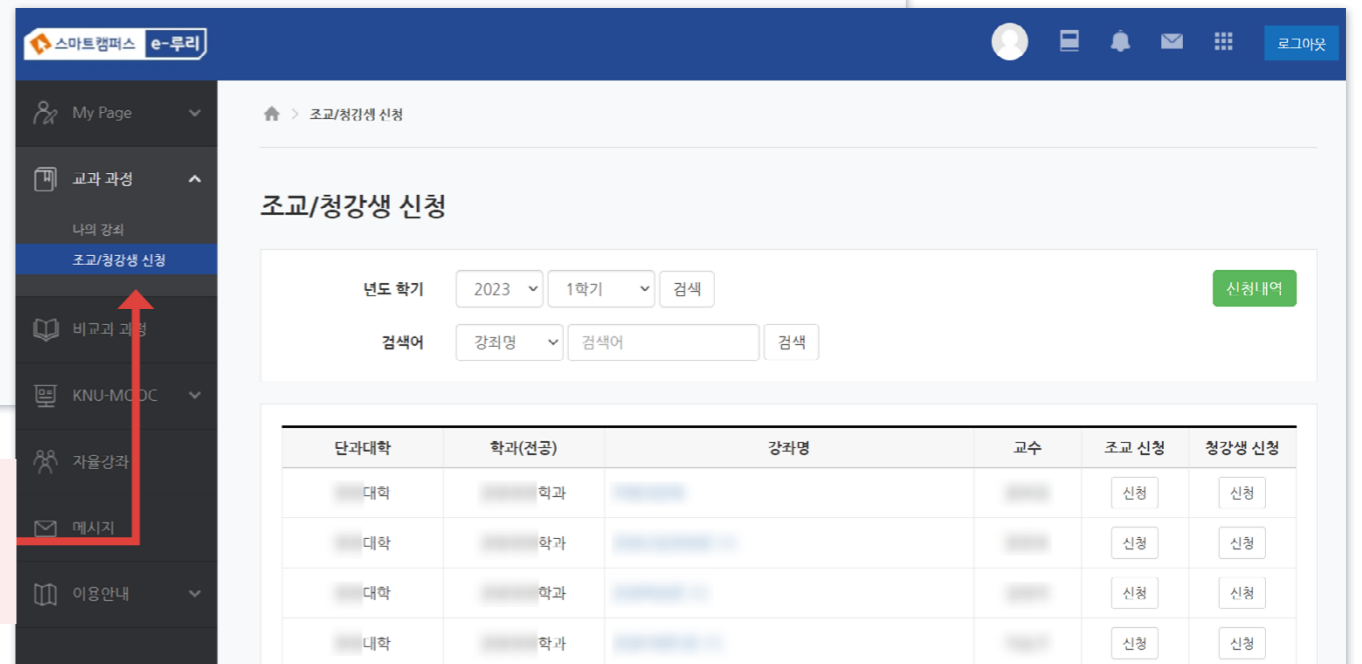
스마트캠퍼스 e-루리

로그아웃

My Page

교과 과정

나의 강좌

조교/청강생 신청

비교과 과정

KNU-MOOC

자율강좌

메시지

이용안내

조교/청강생 신청

조교/청강생 신청

년도 학기 2023 1학기 검색

신청내역

검색어 강좌명 검색어 검색

| 단과대학 | 학과(전공) | 강좌명 | 교수 | 조교 신청 | 청강생 신청 |
|---|---|---|---|---|---|
| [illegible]대학 | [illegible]학과 | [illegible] | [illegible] | 신청 | 신청 |
| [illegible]대학 | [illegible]학과 | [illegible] | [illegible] | 신청 | 신청 |
| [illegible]대학 | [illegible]학과 | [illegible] | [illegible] | 신청 | 신청 |
| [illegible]대학 | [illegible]학과 | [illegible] | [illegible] | 신청 | 신청 |